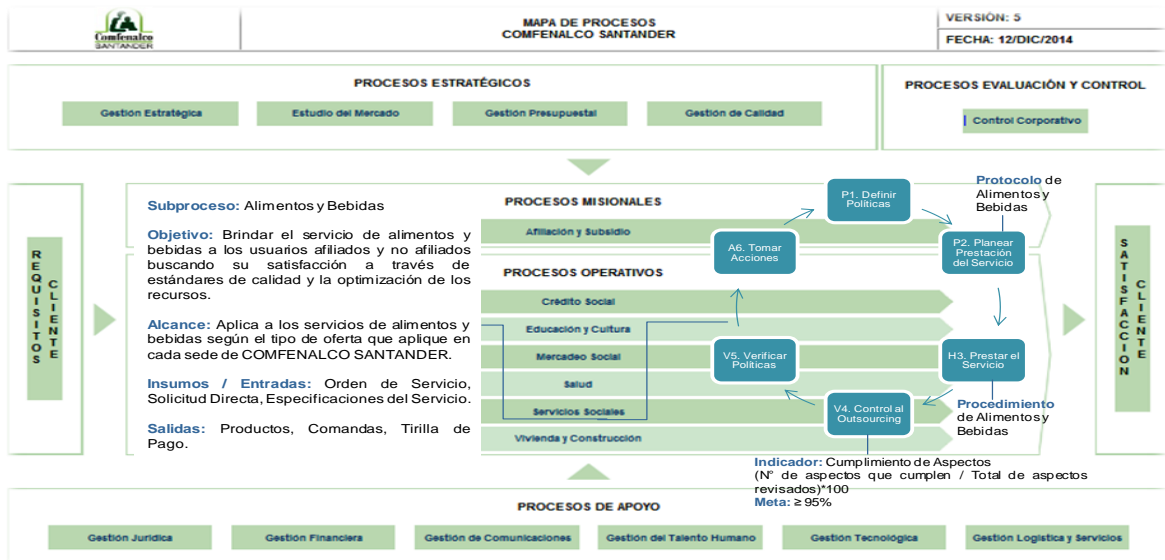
Comfenalco SANTANDER

MAPA DE PROCESOS
COMFENALCO SANTANDER

VERSIÓN: 5

FECHA: 12/DIC/2014

PROCESOS ESTRATÉGICOS

Gestión Estratégica

Estudio del Mercado

Gestión Presupuestal

Gestión de Calidad

PROCESOS EVALUACIÓN Y CONTROL

Control Corporativo

REQUISITOS CLIENTE

Subproceso: Alimentos y Bebidas

Objetivo: Brindar el servicio de alimentos y bebidas a los usuarios afiliados y no afiliados buscando su satisfacción a través de estándares de calidad y la optimización de los recursos.

Alcance: Aplica a los servicios de alimentos y bebidas según el tipo de oferta que aplique en cada sede de COMFENALCO SANTANDER.

Insumos / Entradas: Orden de Servicio, Solicitud Directa, Especificaciones del Servicio.

Salidas: Productos, Comandas, Tirilla de Pago.

PROCESOS MISIONALES

Afiliación y Subsidio

PROCESOS OPERATIVOS

Crédito Social

Educación y Cultura

Mercadeo Social

Salud

Servicios Sociales

Vivienda y Construcción

P1. Definir Políticas

P2. Planear Prestación del Servicio

H3. Prestar el Servicio

V4. Control al Outsourcing

V5. Verificar Políticas

A6. Tomar Acciones

Protocolo de Alimentos y Bebidas

Procedimiento de Alimentos y Bebidas

Indicador: Cumplimiento de Aspectos (N° de aspectos que cumplen / Total de aspectos revisados)*100
Meta: ≥ 95%

SATISFACCIÓN CLIENTE

PROCESOS DE APOYO

Gestión Jurídica

Gestión Financiera

Gestión de Comunicaciones

Gestión del Talento Humano

Gestión Tecnológica

Gestión Logística y Servicios